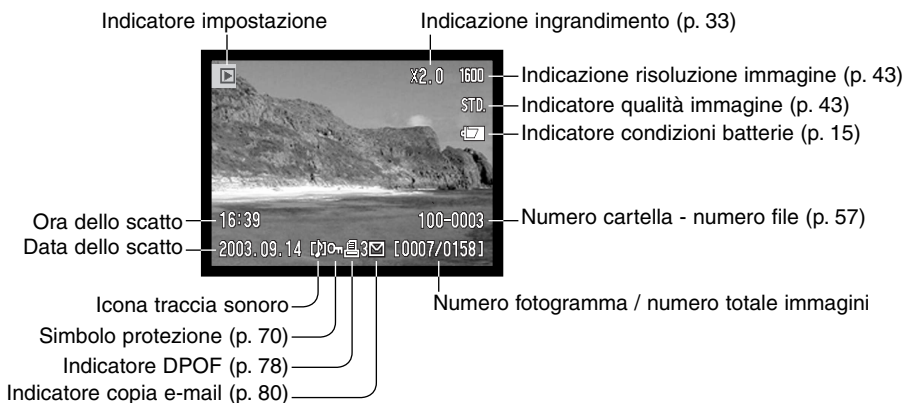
Indicatore impostazione

Indicazione ingrandimento (p. 33)

X2.0

1600

Indicazione risoluzione immagine (p. 43)

STD.

Indicatore qualità immagine (p. 43)

Indicatore condizioni batterie (p. 15)

Ora dello scatto

16:39

100-0003

Numero cartella - numero file (p. 57)

Data dello scatto

2003.09.14

3

[0007/0158]

Icona traccia sonoro

Numero fotogramma / numero totale immagini

Simbolo protezione (p. 70)

Indicatore DPOF (p. 78)

Indicatore copia e-mail (p. 80)